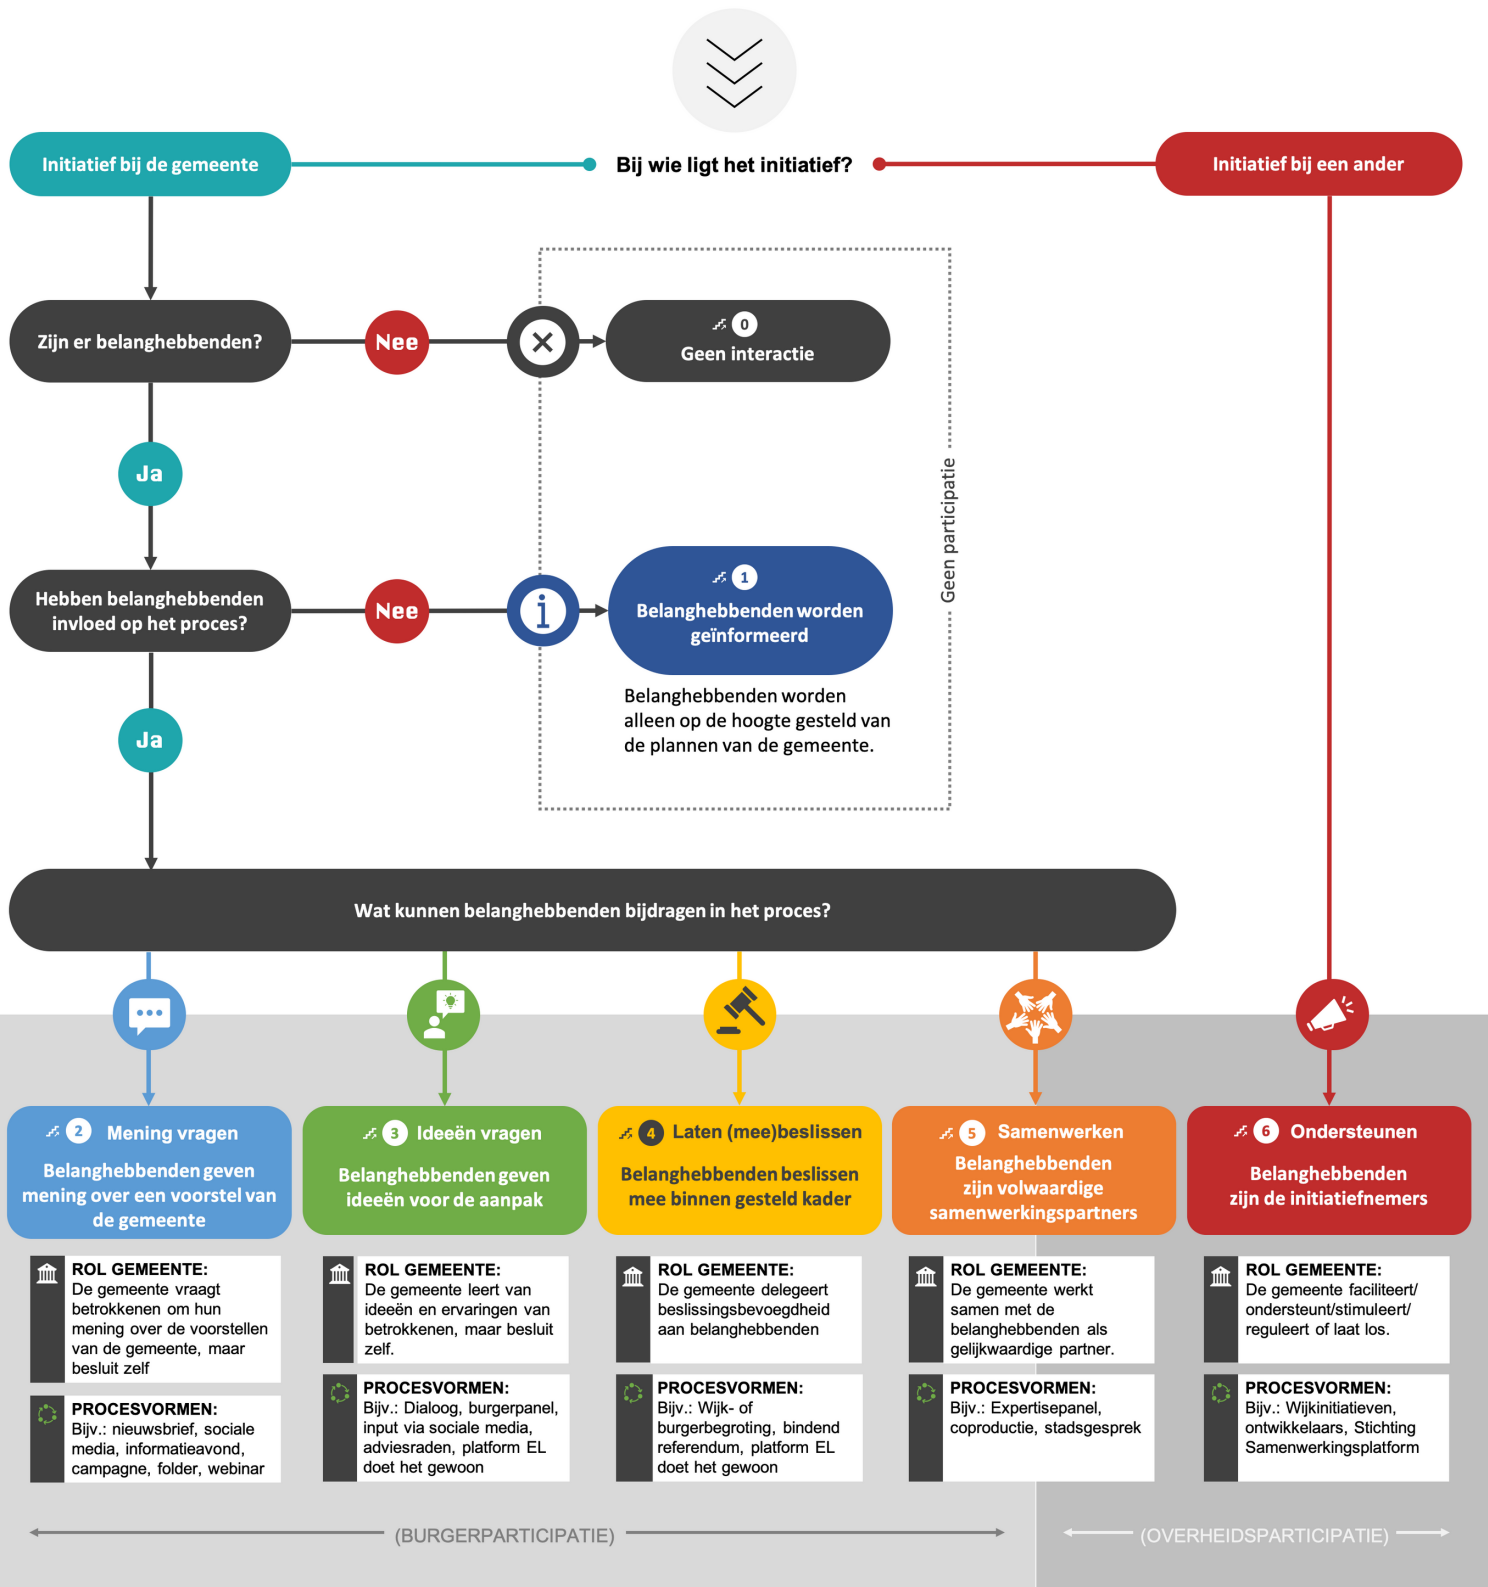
Initiatief bij de gemeente

Bij wie ligt het initiatief?

Initiatief bij een ander

Zijn er belanghebbenden?

Nee

0
Geen interactie

Ja

Geen participatie

Hebben belanghebbenden invloed op het proces?

Nee

1
Belanghebbenden worden geïnformeerd

Belanghebbenden worden alleen op de hoogte gesteld van de plannen van de gemeente.

Ja

Wat kunnen belanghebbenden bijdragen in het proces?

2 Mening vragen
Belanghebbenden geven mening over een voorstel van de gemeente

ROL GEMEENTE:
De gemeente vraagt betrokkenen om hun mening over de voorstellen van de gemeente, maar besluit zelf

PROCESVORMEN:
Bijv.: nieuwsbrief, sociale media, informatieavond, campagne, folder, webinar

3 Ideeën vragen
Belanghebbenden geven ideeën voor de aanpak

ROL GEMEENTE:
De gemeente leert van ideeën en ervaringen van betrokkenen, maar besluit zelf.

PROCESVORMEN:
Bijv.: Dialoog, burgerpanel, input via sociale media, adviesraden, platform EL doet het gewoon

4 Laten (mee)beslissen
Belanghebbenden beslissen mee binnen gesteld kader

ROL GEMEENTE:
De gemeente delegeert beslissingsbevoegdheid aan belanghebbenden

PROCESVORMEN:
Bijv.: Wijk- of burgerbegroting, bindend referendum, platform EL doet het gewoon

5 Samenwerken
Belanghebbenden zijn volwaardige samenwerkingspartners

ROL GEMEENTE:
De gemeente werkt samen met de belanghebbenden als gelijkwaardige partner.

PROCESVORMEN:
Bijv.: Expertisepanel, coproductie, stadsgesprek

6 Ondersteunen
Belanghebbenden zijn de initiatiefnemers

ROL GEMEENTE:
De gemeente faciliteert/ ondersteunt/stimuleert/ reguleert of laat los.

PROCESVORMEN:
Bijv.: Wijkinitiatieven, ontwikkelaars, Stichting Samenwerkingsplatform

(BURGERPARTICIPATIE)

(OVERHEIDSPARTICIPATIE)